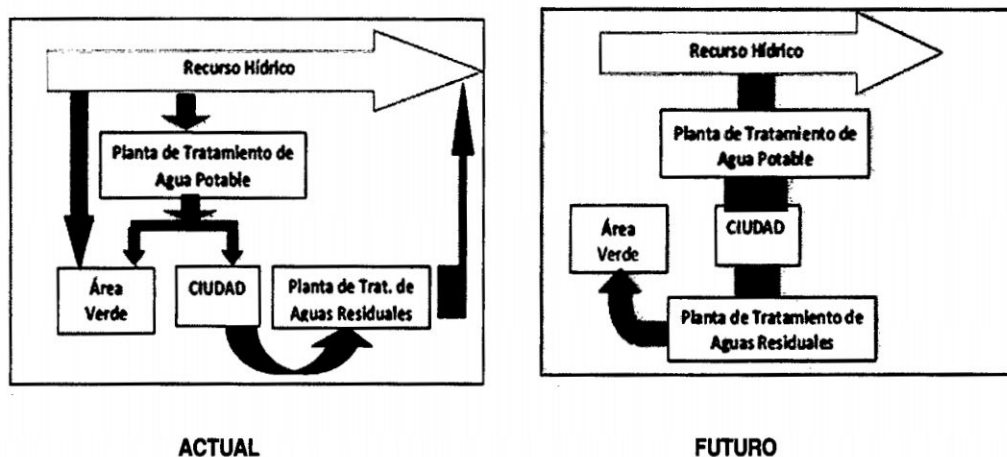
Recurso Hídrico

Planta de Tratamiento de Agua Potable

Área Verde

CIUDAD

Planta de Trat. de Aguas Residuales

ACTUAL

Recurso Hídrico

Planta de Tratamiento de Agua Potable

Área Verde

CIUDAD

Planta de Tratamiento de Aguas Residuales

FUTURO